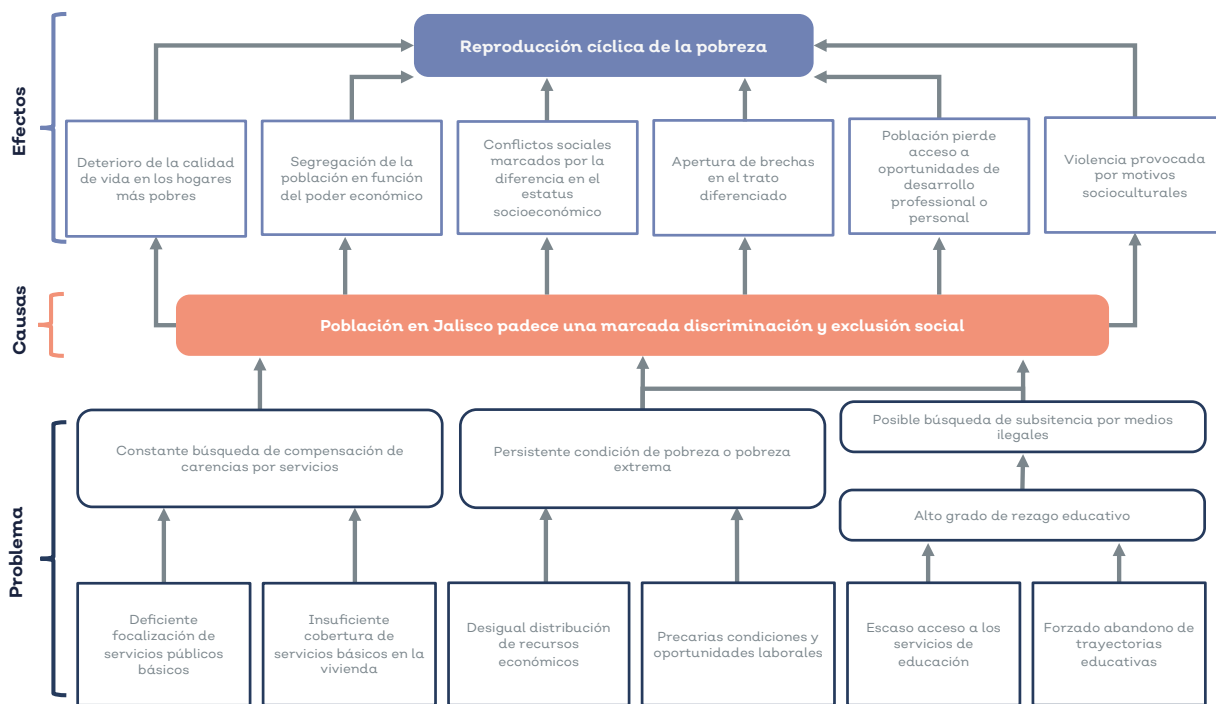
Efectos

Reproducción cíclica de la pobreza

Deterioro de la calidad de vida en los hogares más pobres

Segregación de la población en función del poder económico

Conflictos sociales marcados por la diferencia en el estatus socioeconómico

Apertura de brechas en el trato diferenciado

Población pierde acceso a oportunidades de desarrollo professional o personal

Violencia provocada por motivos socioculturales

Causas

Población en Jalisco padece una marcada discriminación y exclusión social

Problema

Constante búsqueda de compensación de carencias por servicios

Persistente condición de pobreza o pobreza extrema

Posible búsqueda de subsitencia por medios ilegales

Alto grado de rezago educativo

Deficiente focalización de servicios públicos básicos

Insuficiente cobertura de servicios básicos en la vivienda

Desigual distribución de recursos económicos

Precarias condiciones y oportunidades laborales

Escaso acceso a los servicios de educación

Forzado abandono de trayectorias educativas